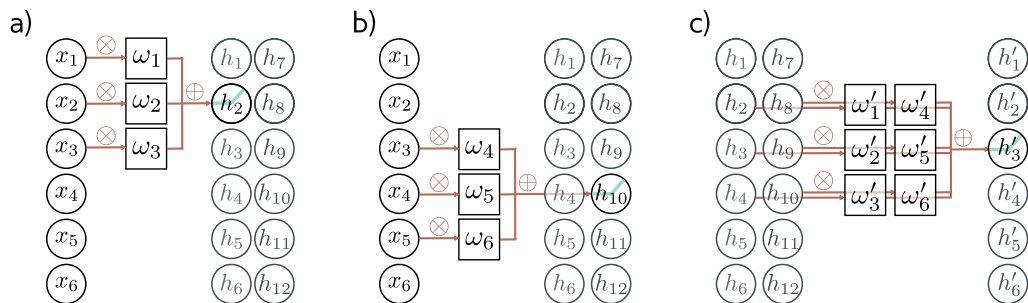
a)

$x_1$ $\otimes$ $\omega_1$
$x_2$ $\otimes$ $\omega_2$ $\oplus$
$x_3$ $\otimes$ $\omega_3$
$x_4$
$x_5$
$x_6$

$h_1$ $h_7$
$h_2$ $h_8$
$h_3$ $h_9$
$h_4$ $h_{10}$
$h_5$ $h_{11}$
$h_6$ $h_{12}$

b)

$x_1$
$x_2$
$x_3$ $\otimes$ $\omega_4$
$x_4$ $\otimes$ $\omega_5$ $\oplus$
$x_5$ $\otimes$ $\omega_6$
$x_6$

$h_1$ $h_7$
$h_2$ $h_8$
$h_3$ $h_9$
$h_4$ $h_{10}$
$h_5$ $h_{11}$
$h_6$ $h_{12}$

c)

$h_1$ $h_7$
$h_2$ $h_8$ $\otimes$ $\omega'_1$ $\omega'_4$
$h_3$ $h_9$ $\otimes$ $\omega'_2$ $\omega'_5$ $\oplus$
$h_4$ $h_{10}$ $\otimes$ $\omega'_3$ $\omega'_6$
$h_5$ $h_{11}$
$h_6$ $h_{12}$

$h'_1$
$h'_2$
$h'_3$
$h'_4$
$h'_5$
$h'_6$